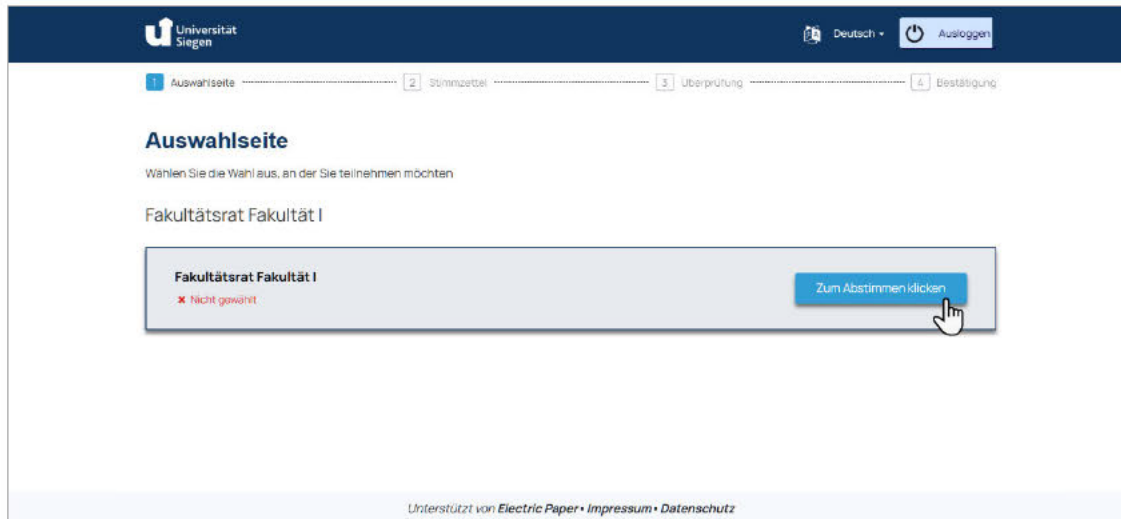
Universität Siegen

Deutsch Ausloggen

1 Auswahlseite 2 Stimmzettel 3 Überprüfung 4 Bestätigung

Auswahlseite

Wählen Sie die Wahl aus, an der Sie teilnehmen möchten

Fakultätsrat Fakultät I

Fakultätsrat Fakultät I

✖ Nicht gewählt

Zum Abstimmen klicken

Unterstützt von Electric Paper • Impressum • Datenschutz